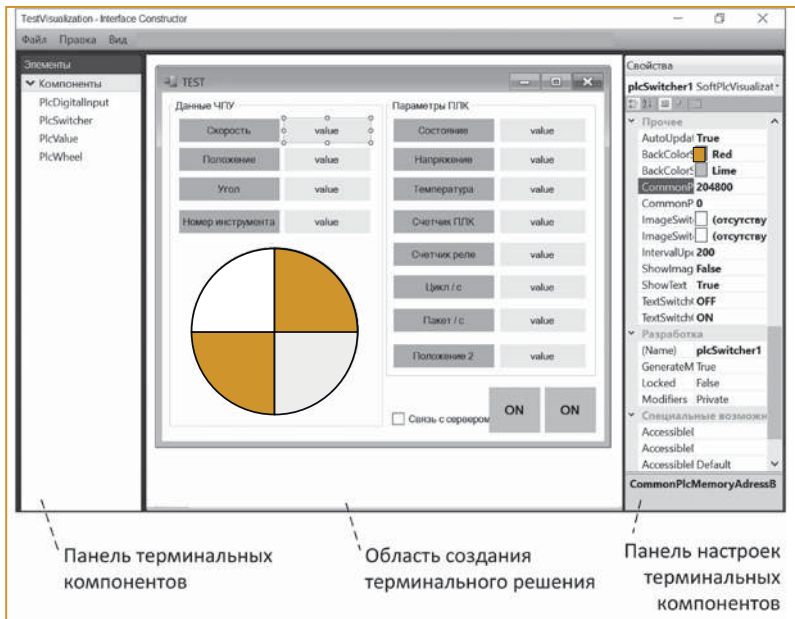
TestVisualization - Interface Constructor

Файл Правка Вид

Элементы

Компоненты
PlcDigitalInput
PlcSwitcher
PlcValue
PlcWheel

TEST

Данные ЧПУ

| Скорость | value |
|---|---|
| Положение | value |
| Угол | value |
| Номер инструмента | value |

Параметры ПЛК

| Состояние | value |
|---|---|
| Напряжение | value |
| Температура | value |
| Счетчик ПЛК | value |
| Счетчик реле | value |
| Цикл / с | value |
| Пакет / с | value |
| Положение 2 | value |

Связь с сервером

ON ON

Свойства

plcSwitcher1 SoftPlcVisualizat

| Прочее | |
|---|---|
| AutoUpdat | True |
| BackColor | Red |
| BackColorS | Lime |
| CommonP | 204800 |
| CommonP | 0 |
| ImageSwit | (отсутству |
| ImageSwit | (отсутству |
| IntervalUp | 200 |
| ShowImag | False |
| ShowText | True |
| TextSwitch | OFF |
| TextSwitch | ON |
| Разработка | |
| (Name) | plcSwitcher1 |
| GenerateM | True |
| Locked | False |
| Modifiers | Private |
| Специальные возможн | |
| Accessible | |
| Accessible | |
| Accessible | Default |

CommonPlcMemoryAdressB

Панель терминальных компонентов

Область создания терминального решения

Панель настроек терминальных компонентов